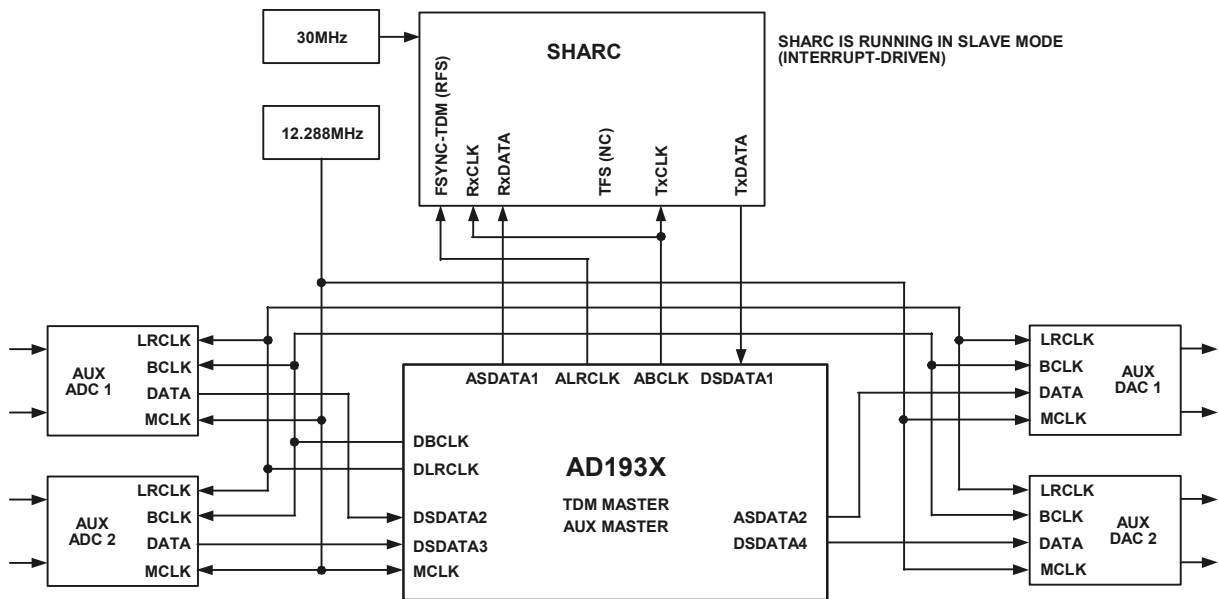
30MHz

SHARC

SHARC IS RUNNING IN SLAVE MODE (INTERRUPT-DRIVEN)

12.288MHz

FSYNC-TDM (RFS)
RxCLK
RxDATA
TFS (NC)
TxCLK
TxDATA

AUX ADC 1
LRCLK
BCLK
DATA
MCLK

AUX ADC 2
LRCLK
BCLK
DATA
MCLK

ASDATA1
ALRCLK
ABCLK
DSDATA1

DBCLK
DLRCLK
DSDATA2
DSDATA3
MCLK

AD193X
TDM MASTER
AUX MASTER

ASDATA2
DSDATA4

LRCLK
BCLK
DATA
MCLK
AUX DAC 1

LRCLK
BCLK
DATA
MCLK
AUX DAC 2